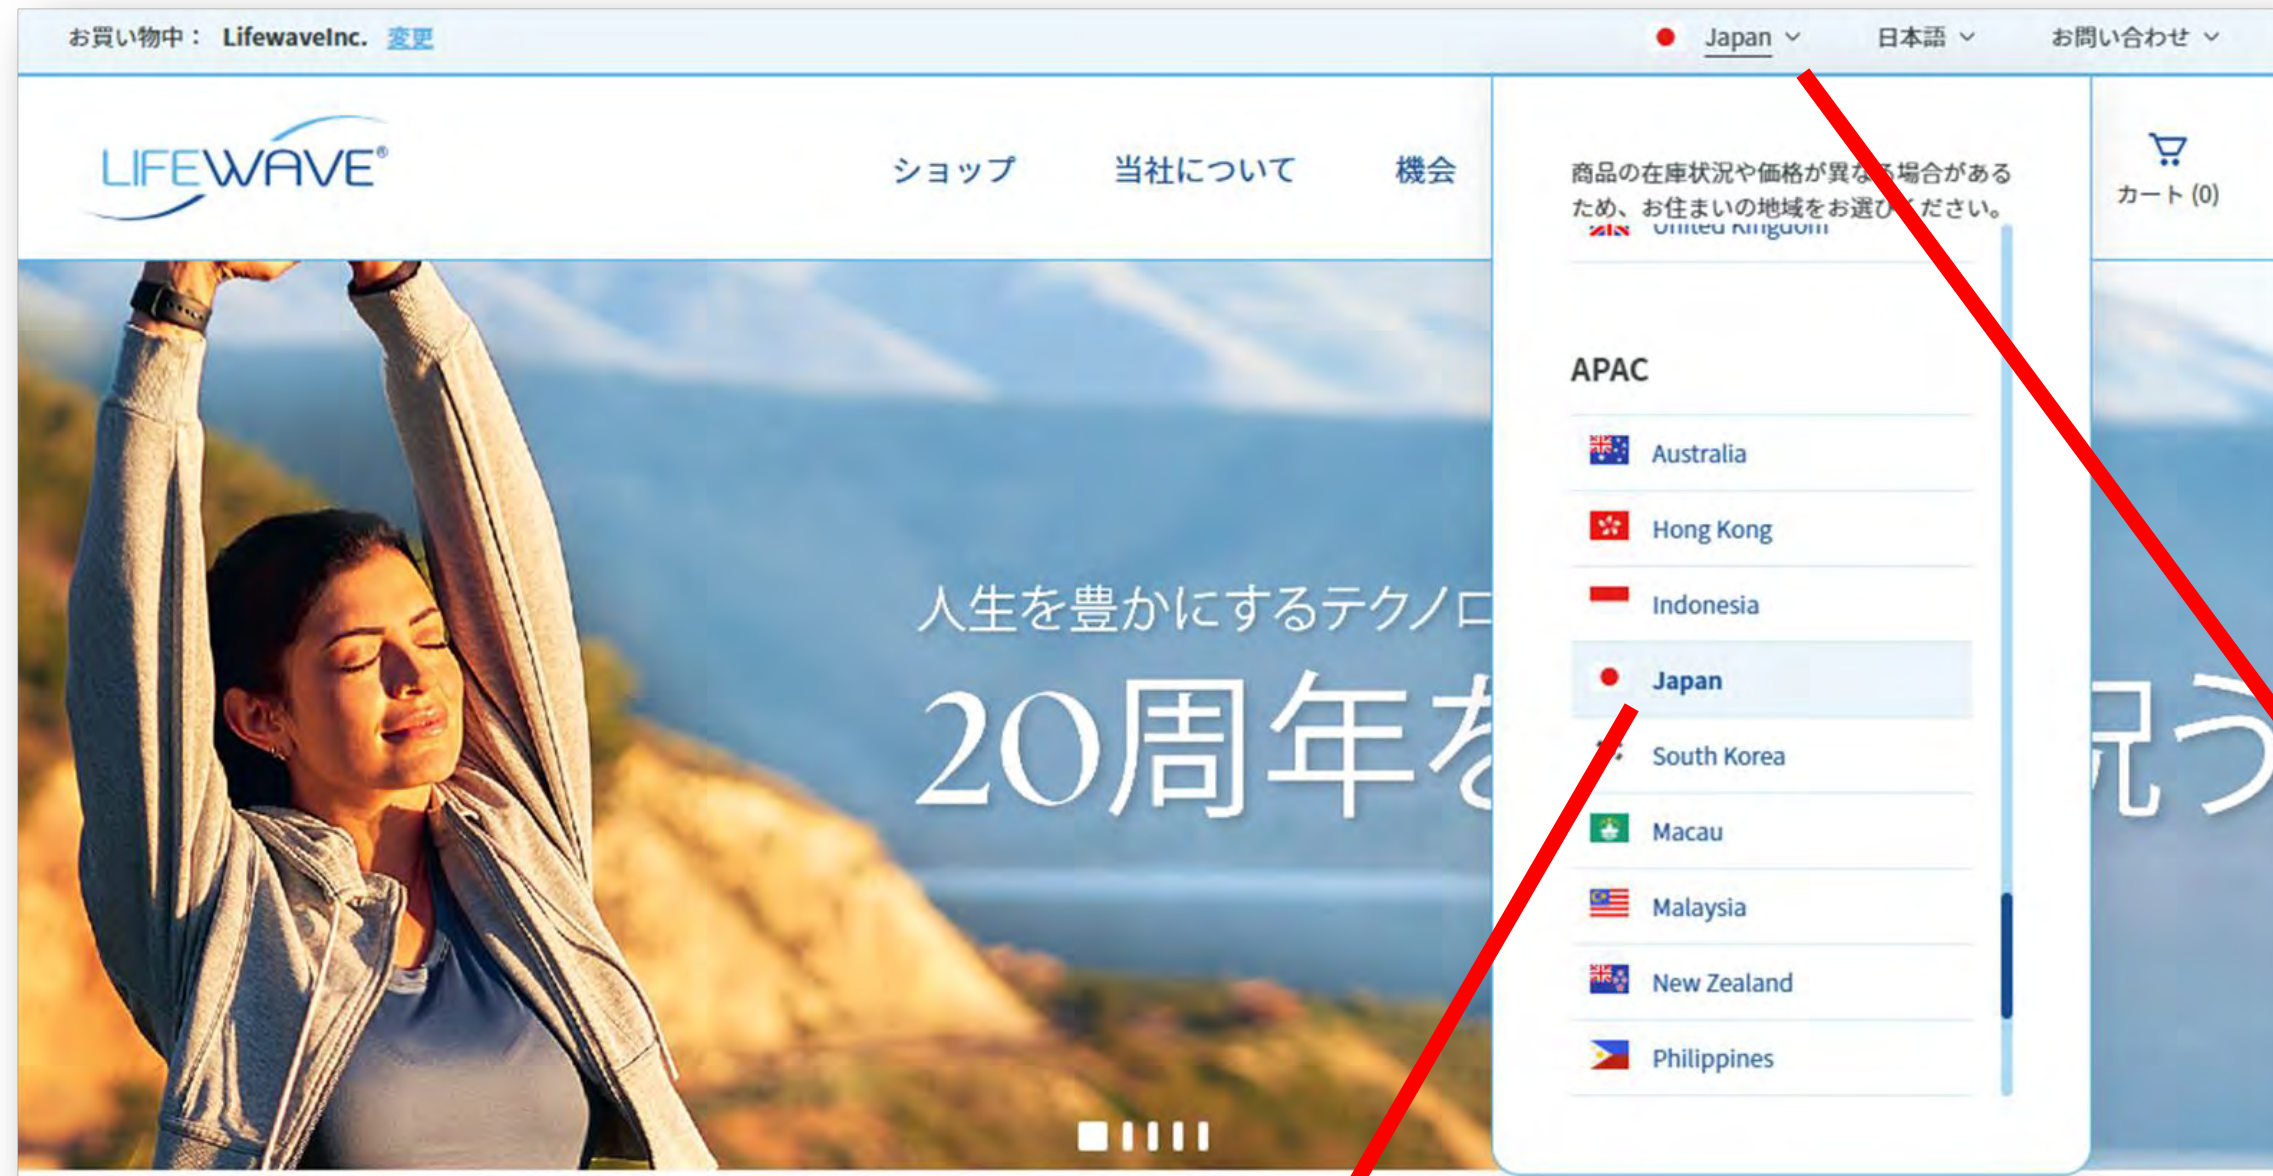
お買い物中： LifewaveInc. 変更

Japan 日本語 お問い合わせ

LIFEWAVE®

ショップ 当社について 機会

商品の在庫状況や価格が異なる場合があるため、お住まいの地域をお選びください。

United Kingdom

APAC

Australia

Hong Kong

Indonesia

Japan

South Korea

Macau

Malaysia

New Zealand

Philippines

カート (0)

人生を豊かにするテクノロ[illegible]

20周年を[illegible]祝う